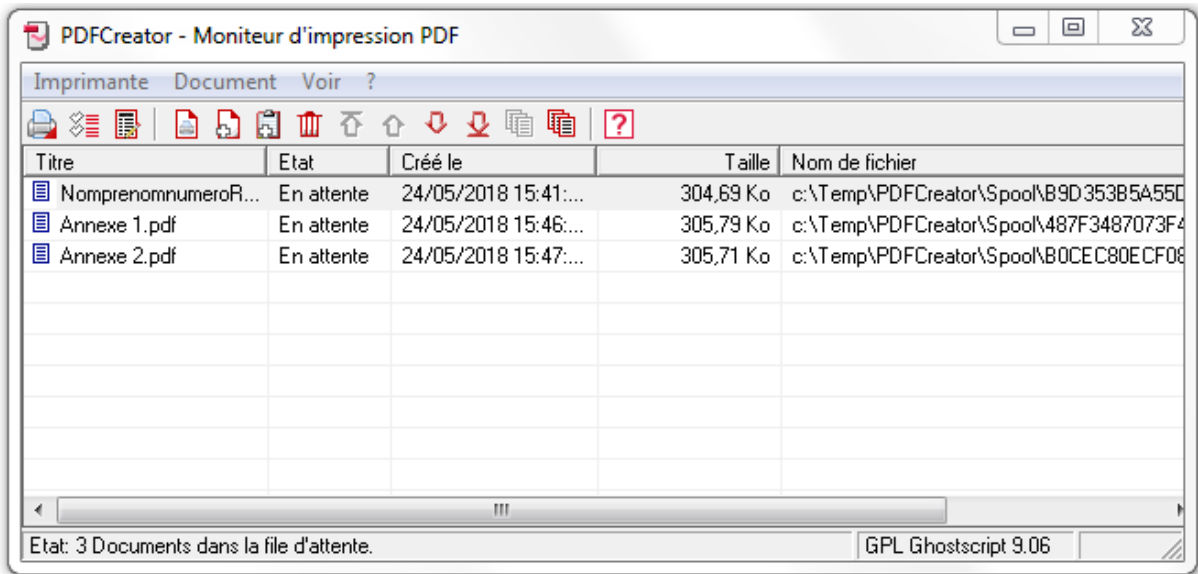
PDFCreator - Moniteur d'impression PDF

Imprimante Document Voir ?

| Titre | Etat | Créé le | Taille | Nom de fichier |
|---|---|---|---|---|
| NomprenomnumeroR... | En attente | 24/05/2018 15:41:... | 304,69 Ko | c:\Temp\PDFCreator\Spool\B9D353B5A55D |
| Annexe 1.pdf | En attente | 24/05/2018 15:46:... | 305,79 Ko | c:\Temp\PDFCreator\Spool\487F3487073F4 |
| Annexe 2.pdf | En attente | 24/05/2018 15:47:... | 305,71 Ko | c:\Temp\PDFCreator\Spool\B0CEC80ECF08 |

Etat: 3 Documents dans la file d'attente.

GPL Ghostscript 9.06